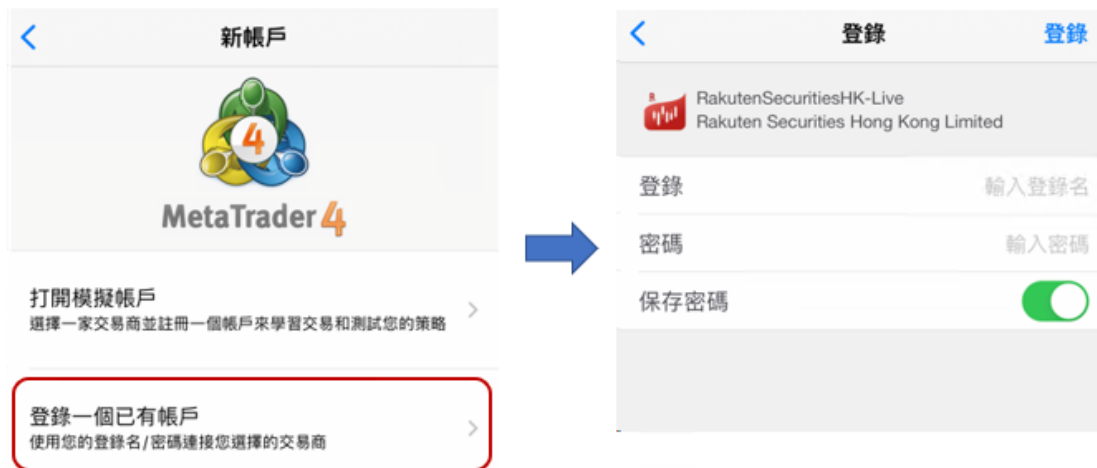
新帳戶

4

MetaTrader 4

打開模擬帳戶
選擇一家交易商並註冊一個帳戶來學習交易和測試您的策略

登錄一個已有帳戶
使用您的登錄名/密碼連接您選擇的交易商

登錄 登錄

RakutenSecuritiesHK-Live
Rakuten Securities Hong Kong Limited

登錄 輸入登錄名
密碼 輸入密碼
保存密碼